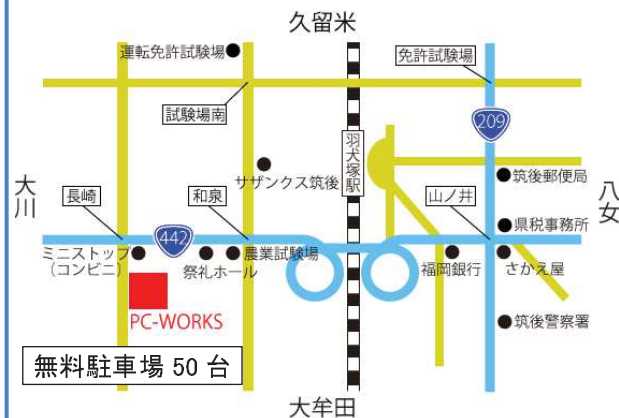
久留米

運転免許試験場

免許試験場

209

試験場南

羽犬塚駅

サザンクス筑後

筑後郵便局

大川

長崎

和泉

山ノ井

八女

県税事務所

442

ミニストップ
(コンビニ)

農業試験場

祭礼ホール

福岡銀行

さかえ屋

PC-WORKS

筑後警察署

無料駐車場 50 台

大牟田